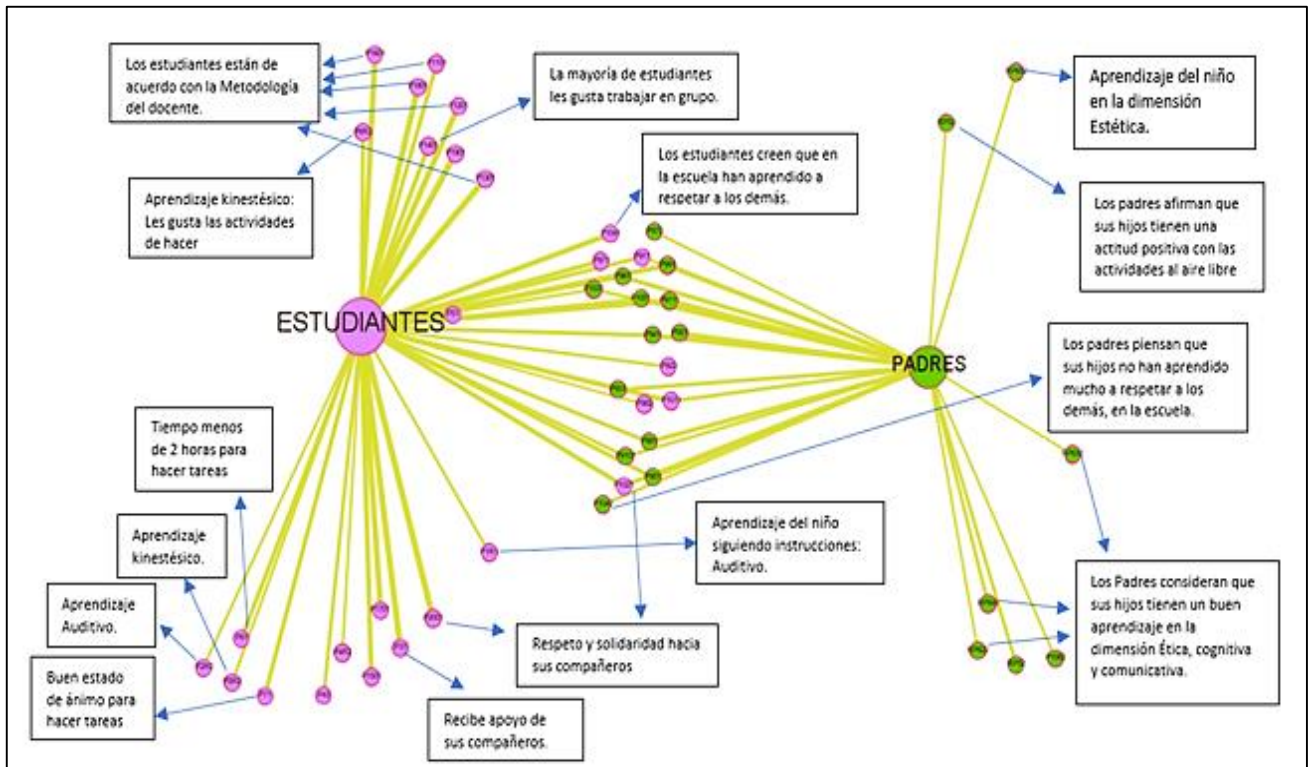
Los estudiantes están de acuerdo con la Metodología del docente.

La mayoría de estudiantes les gusta trabajar en grupo.

Aprendizaje del niño en la dimensión Estética.

Los estudiantes creen que en la escuela han aprendido a respetar a los demás.

Aprendizaje kinestésico: Les gusta las actividades de hacer

Los padres afirman que sus hijos tienen una actitud positiva con las actividades al aire libre

ESTUDIANTES

PADRES

Los padres piensan que sus hijos no han aprendido mucho a respetar a los demás, en la escuela.

Tiempo menos de 2 horas para hacer tareas

Aprendizaje kinestésico.

Aprendizaje del niño siguiendo instrucciones: Auditivo.

Aprendizaje Auditivo.

Los Padres consideran que sus hijos tienen un buen aprendizaje en la dimensión Ética, cognitiva y comunicativa.

Respeto y solidaridad hacia sus compañeros

Buen estado de ánimo para hacer tareas

Recibe apoyo de sus compañeros.